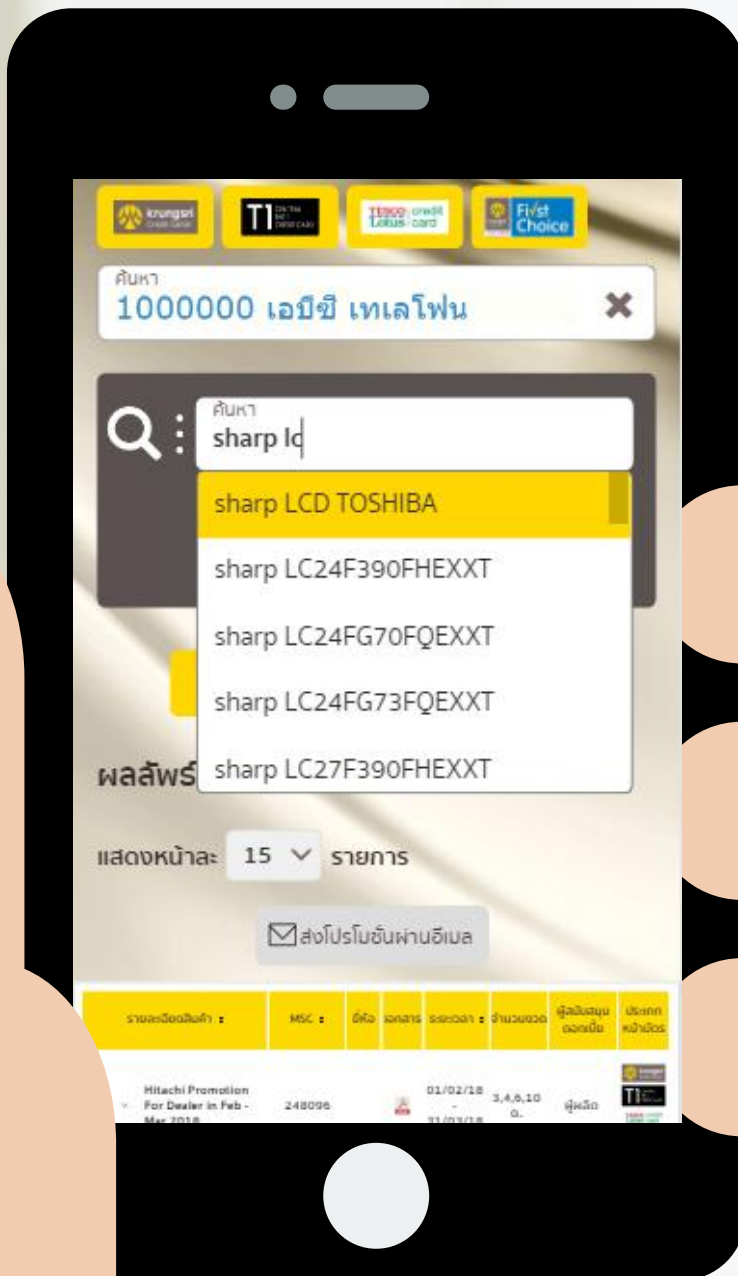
krungsri Credit Card

T1 CENTRAL THE 1 CREDIT CARD

TESCO Lotus credit card

First Choice

ค้นหา
1000000 เอบีซี เทเลโฟน

ค้นหา
sharp lc

sharp LCD TOSHIBA
sharp LC24F390FHEXXT
sharp LC24FG70FQEXXT
sharp LC24FG73FQEXXT
sharp LC27F390FHEXXT

ผลลัพธ์

แสดงหน้าละ 15 รายการ

ส่งโปรโมชั่นผ่านอีเมล

| รายละเอียดสินค้า | MSC | ยี่ห้อ | เอกสาร | ระยะเวลา | จำนวนงวด | ผู้สนับสนุนดอกเบี้ย | ประเภทหน้าบัตร |
|---|---|---|---|---|---|---|---|
| Hitachi Promotion For Dealer in Feb - Mar 2018 | 248096 | | | 01/02/18 - 31/03/18 | 3,4,6,10 0- | ผู้ผลิต | |